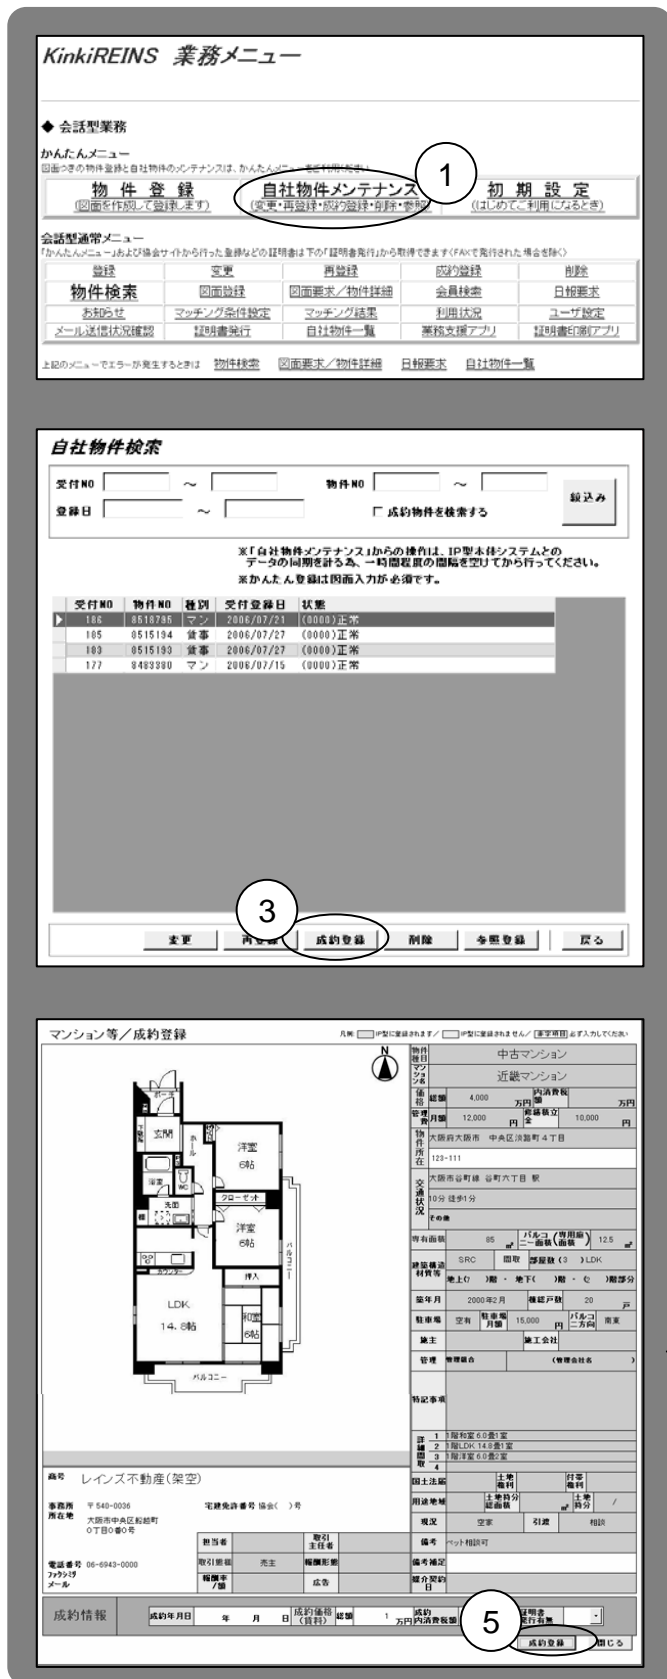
KinkiREINS 業務メニュー

◆ 会話型業務

かんたんメニュー
図面つきの物件登録と自社物件のメンテナンスは、かんたんメニューをご利用ください

物件登録
(図面を作成して登録します)

自社物件メンテナンス
(変更・再登録・成約登録・削除・参照)

1

初期設定
(はじめてご利用になるとき)

会話型通常メニュー
「かんたんメニュー」および協会サイトから行った登録などの証明書は下の「証明書発行」から取得できます(FAXで発行された場合を除く)

| 登録 | 変更 | 再登録 | 成約登録 | 削除 |
|---|---|---|---|---|
| 物件検索 | 図面登録 | 図面要求/物件詳細 | 会員検索 | 日報要求 |
| お知らせ | マッチング条件設定 | マッチング結果 | 利用状況 | ユーザ設定 |
| メール送信状況確認 | 証明書発行 | 自社物件一覧 | 業務支援アプリ | 証明書印刷アプリ |

上記のメニューでエラーが発生するときは 物件検索 図面要求/物件詳細 日報要求 自社物件一覧

自社物件検索

受付NO ～ 物件NO ～ 絞込み
登録日 ～ 成約物件を検索する

※「自社物件メンテナンス」からの操作は、IP型本体システムとのデータの同期を計る為、一時間程度の間隔を空けてから行ってください。
※かんたん登録は図面入力が必須です。

| 受付NO | 物件NO | 種別 | 受付登録日 | 状態 |
|---|---|---|---|---|
| 186 | 8518795 | マン | 2006/07/21 | (0000)正常 |
| 185 | 0515194 | 貸事 | 2006/07/27 | (0000)正常 |
| 183 | 0515193 | 貸事 | 2006/07/27 | (0000)正常 |
| 177 | 8483380 | マン | 2006/07/15 | (0000)正常 |

3

変更 再登録 成約登録 削除 参照登録 戻る

マンション等/成約登録

凡例: IP型に登録されます/ IP型に登録されません/ 要登録項目 必ず入力してください

N

玄関 ホール 洋室 6帖 クローゼット 洋室 6帖 バルコニー 押入 LDK 14.8帖 和室 6帖 カウンター 洗面 浴室 バルコニー

物件種目 中古マンション
マンション名 近畿マンション
価格 総額 4,000 万円 内消費税額 万円
管理費 月額 12,000 円 修繕積立金 10,000 円
物件所在 大阪府大阪市 中央区淡路町4丁目
123-111
交通状況 大阪市谷町線 谷町六丁目 駅
10分 徒歩1分
その他
専有面積 85 ㎡ バルコニー面積(専用庭面積) 12.5 ㎡
建物構造材質等 SRC 間取 部屋数(3)LDK
地上( )階・地下( )階・(  )階部分
築年月 2000年2月 棟総戸数 20 戸
駐車場 空有 駐車場月額 15,000 円 バルコニー方向 南東
施主 施工会社
管理 管理組合 (管理会社名)
特記事項
詳細間取 1 3階洋室6.0畳1室 2 3階LDK 14.8畳1室 3 3階洋室6.0畳2室 4
国土法届 土地権利 付帯権利
用途地域 土地持分総面積 ㎡ 土地持分 /
現況 空家 引渡 相談
備考 ペット相談可
備考補足
紹介契約日

商号 レインズ不動産(架空)
事務所所在地 〒540-0036 大阪市中央区船越町0丁目0番0号
宅建免許番号 協会( )号
担当者 取引主任者
電話番号 06-6943-0000
ファクシミリ
メール
取引態様 売主 報酬形態
報酬率/額 広告

成約情報 成約年月日 年 月 日 成約価格(賃料) 総額 1 万円 成約内消費税額 証明書発行有無

5

成約登録 閉じる